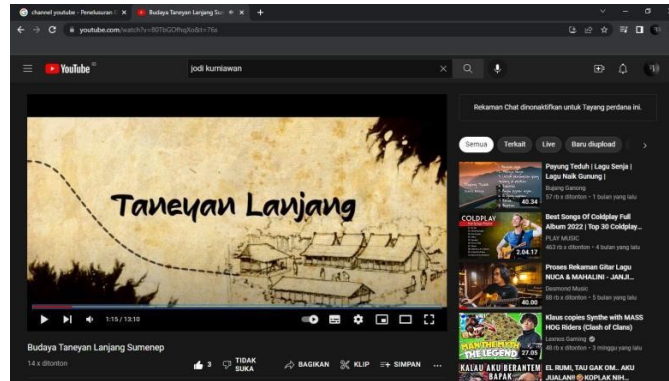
channel youtube - Penelusuran
Budaya Taneyan Lanjang Su
youtube.com/watch?v=80TbGOfhqXo&t=76s

YouTube
jodi kurniawan

Rekaman Chat dinonaktifkan untuk Tayang perdana ini.

Semua
Terkait
Live
Baru diupload

Taneyan Lanjang

1:15 / 13:10

Budaya Taneyan Lanjang Sumenep
14 x ditonton
3
TIDAK SUKA
BAGIKAN
KLIP
SIMPAN

Payung Teduh | Lagu Senja | Lagu Naik Gunung |
Bujang Gaming
57 rb x ditonton • 1 bulan yang lalu
40:34

COLDPLAY
Best Songs Of Coldplay Full Album 2022 | Top 30 Coldplay...
PLAY MUSIC
463 rb x ditonton • 4 bulan yang lalu
2:04:17

Proses Rekaman Gitar Lagu NUCA & MAHALINI - JANJI...
Desmond Music
88 rb x ditonton • 5 bulan yang lalu
40:00

Klaus copies Synthe with MASS HOG Riders (Clash of Clans)
Lesnos Gaming
46 rb x ditonton • 3 minggu yang lalu
THE LEGEND
27:05

KALAU AKU BERANTEM BAPAK
EL RUMI, TAU GAK OM.. AKU JUALAN!! KOPLAK NIH...